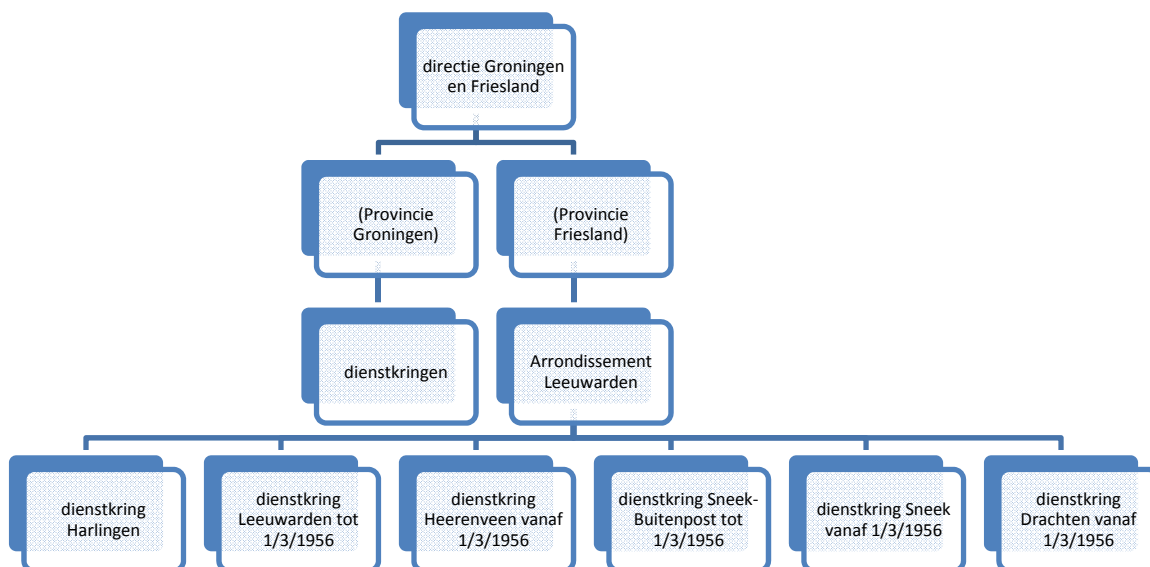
directie Groningen en Friesland

(Provincie Groningen)

(Provincie Friesland)

dienstkringen

Arrondissement Leeuwarden

dienstkring Harlingen

dienstkring Leeuwarden tot 1/3/1956

dienstkring Heerenveen vanaf 1/3/1956

dienstkring Sneek-Buitenpost tot 1/3/1956

dienstkring Sneek vanaf 1/3/1956

dienstkring Drachten vanaf 1/3/1956